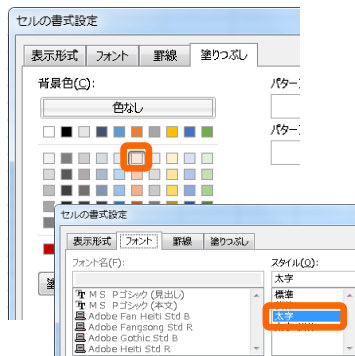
セルの書式設定

表示形式 | フォント | 罫線 | 塗りつぶし

背景色(C):

色なし

パター

パター

セルの書式設定

表示形式 | フォント | 罫線 | 塗りつぶし

フォント名(F):

ＭＳ Ｐゴシック (見出し)
ＭＳ Ｐゴシック (本文)
Adobe Fan Heiti Std B
Adobe Fangsong Std R
Adobe Gothic Std B
Adobe Heiti Std R

スタイル(O):

太字

標準
斜体
太字
太字 斜体